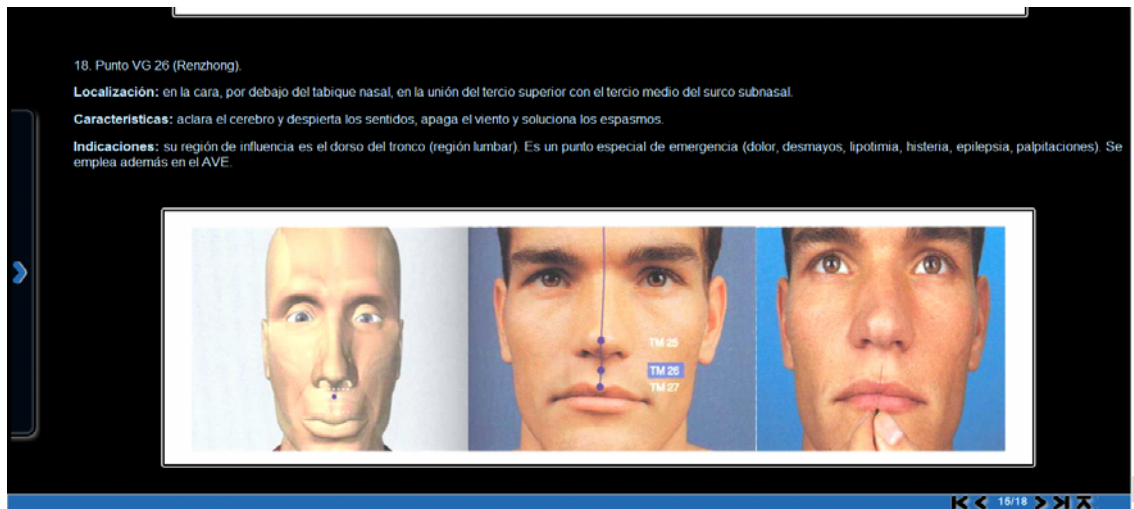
18. Punto VG 26 (Renzhong).

Localización: en la cara, por debajo del tabique nasal, en la unión del tercio superior con el tercio medio del surco subnasal.

Características: aclara el cerebro y despierta los sentidos, apaga el viento y soluciona los espasmos.

Indicaciones: su región de influencia es el dorso del tronco (región lumbar). Es un punto especial de emergencia (dolor, desmayos, lipotimia, histeria, epilepsia, palpitaciones). Se emplea además en el AVE.

TM 25
TM 26
TM 27

15/18